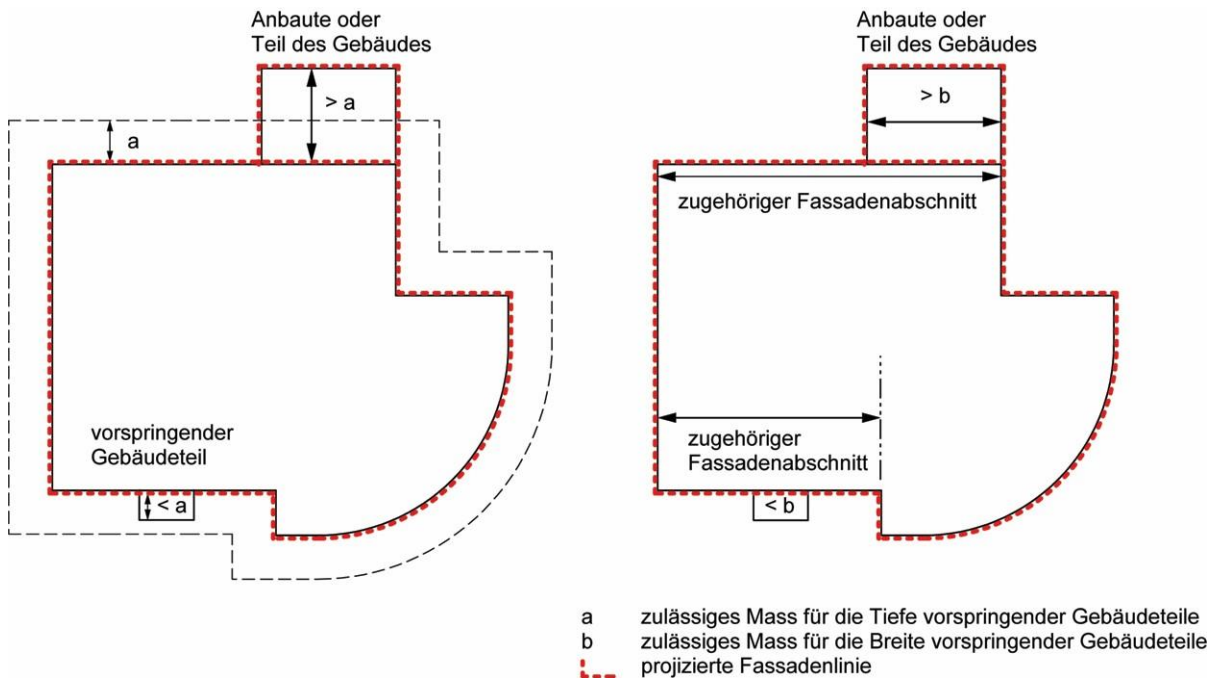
Anbaute oder Teil des Gebäudes

> a

a

vorspringender Gebäudeteil

< a

Anbaute oder Teil des Gebäudes

> b

zugehöriger Fassadenabschnitt

zugehöriger Fassadenabschnitt

< b

a zulässiges Mass für die Tiefe vorspringender Gebäudeteile
b zulässiges Mass für die Breite vorspringender Gebäudeteile
projizierte Fassadenlinie